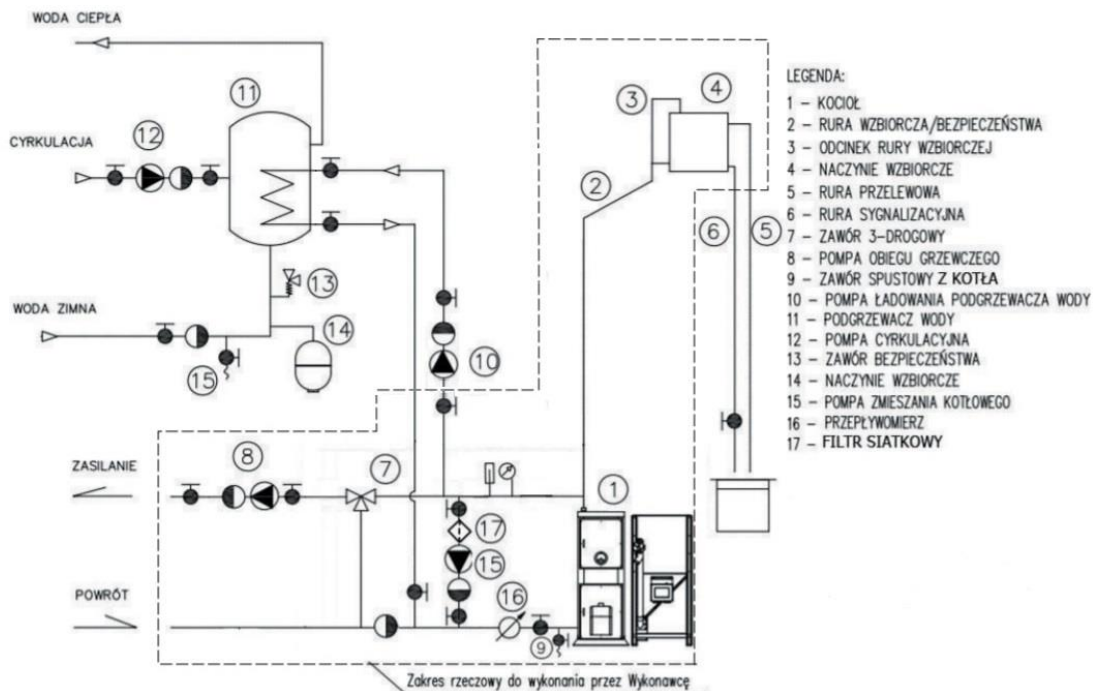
WODA CIEPŁA

CYRKULACJA

WODA ZIMNA

ZASILANIE

POWRÓT

11

12

13

14

15

10

8

7

17

15

16

9

1

2

3

4

5

6

LEGENDA:
1 – KOCIOŁ
2 – RURA WZBIORCZA/BEZPIECZEŃSTWA
3 – ODCINEK RURY WZBIORCZEJ
4 – NACZYNIE WZBIORCZE
5 – RURA PRZELEWOWA
6 – RURA SYGNALIZACYJNA
7 – ZAWÓR 3–DROGOWY
8 – POMPA OBIEGU GRZEWCZEGO
9 – ZAWÓR SPUSTOWY Z KOTŁA
10 – POMPA ŁADOWANIA PODGRZEWACZA WODY
11 – PODGRZEWACZ WODY
12 – POMPA CYRKULACYJNA
13 – ZAWÓR BEZPIECZEŃSTWA
14 – NACZYNIE WZBIORCZE
15 – POMPA ZMIESZANIA KOTŁOWEGO
16 – PRZEPŁYWOMIERZ
17 – FILTR SIATKOWY

Zakres rzeczowy do wykonania przez Wykonawcę